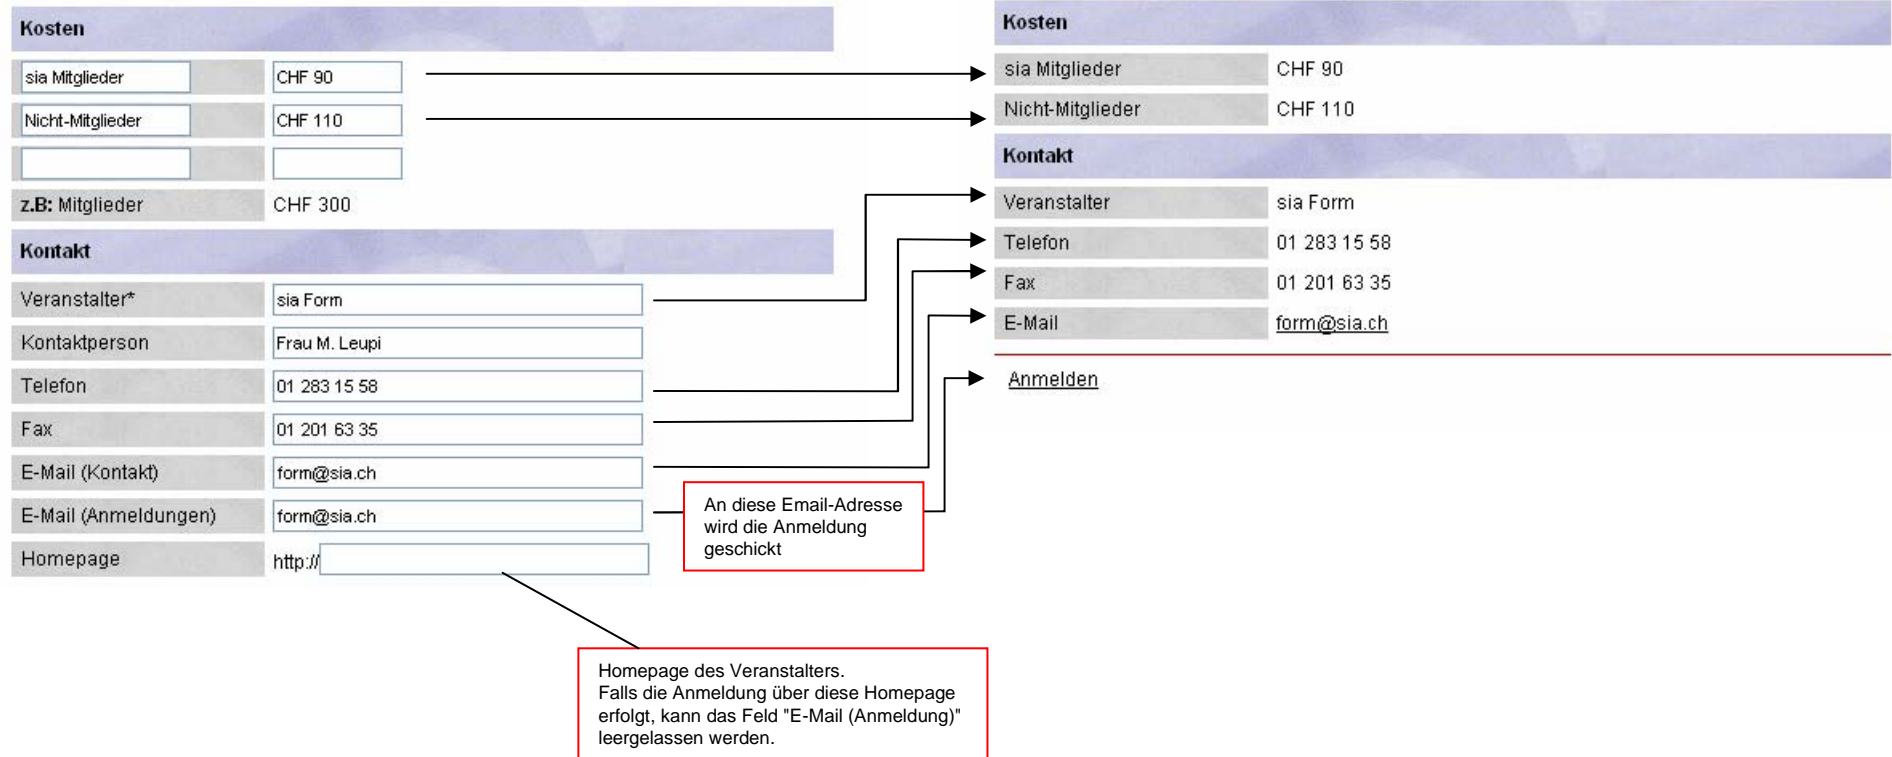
Kosten

sia Mitglieder | CHF 90
Nicht-Mitglieder | CHF 110

z.B: Mitglieder CHF 300

Kontakt

Veranstalter* sia Form
Kontaktperson Frau M. Leupi
Telefon 01 283 15 58
Fax 01 201 63 35
E-Mail (Kontakt) form@sia.ch
E-Mail (Anmeldungen) form@sia.ch
Homepage http://

An diese Email-Adresse wird die Anmeldung geschickt

Homepage des Veranstalters.
Falls die Anmeldung über diese Homepage erfolgt, kann das Feld "E-Mail (Anmeldung)" leergelassen werden.

Kosten

sia Mitglieder CHF 90
Nicht-Mitglieder CHF 110

Kontakt

Veranstalter sia Form
Telefon 01 283 15 58
Fax 01 201 63 35
E-Mail form@sia.ch

Anmelden